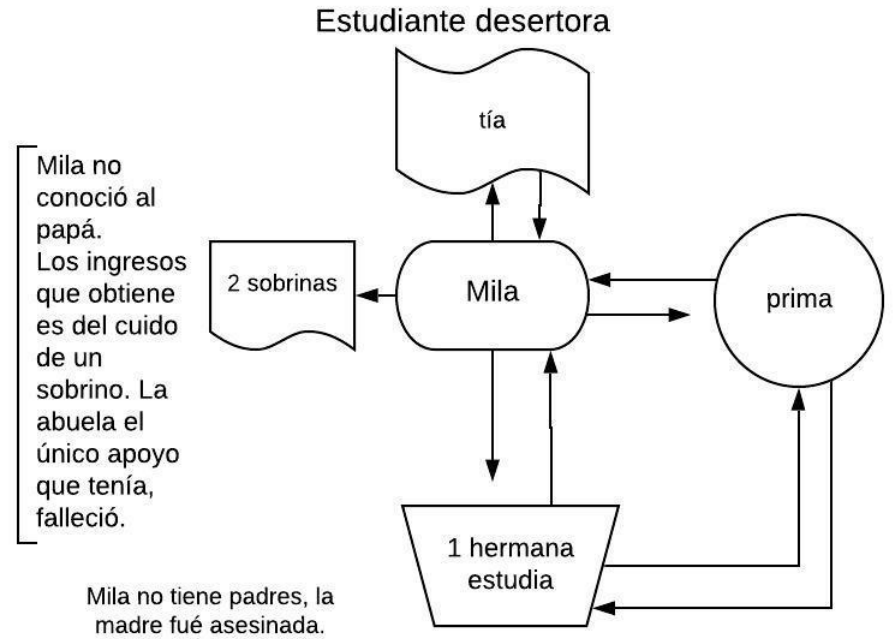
Estudiante desertora

tía

Mila no conoció al papá. Los ingresos que obtiene es del cuido de un sobrino. La abuela el único apoyo que tenía, falleció.

2 sobrinas

Mila

prima

1 hermana estudia

Mila no tiene padres, la madre fué asesinada.